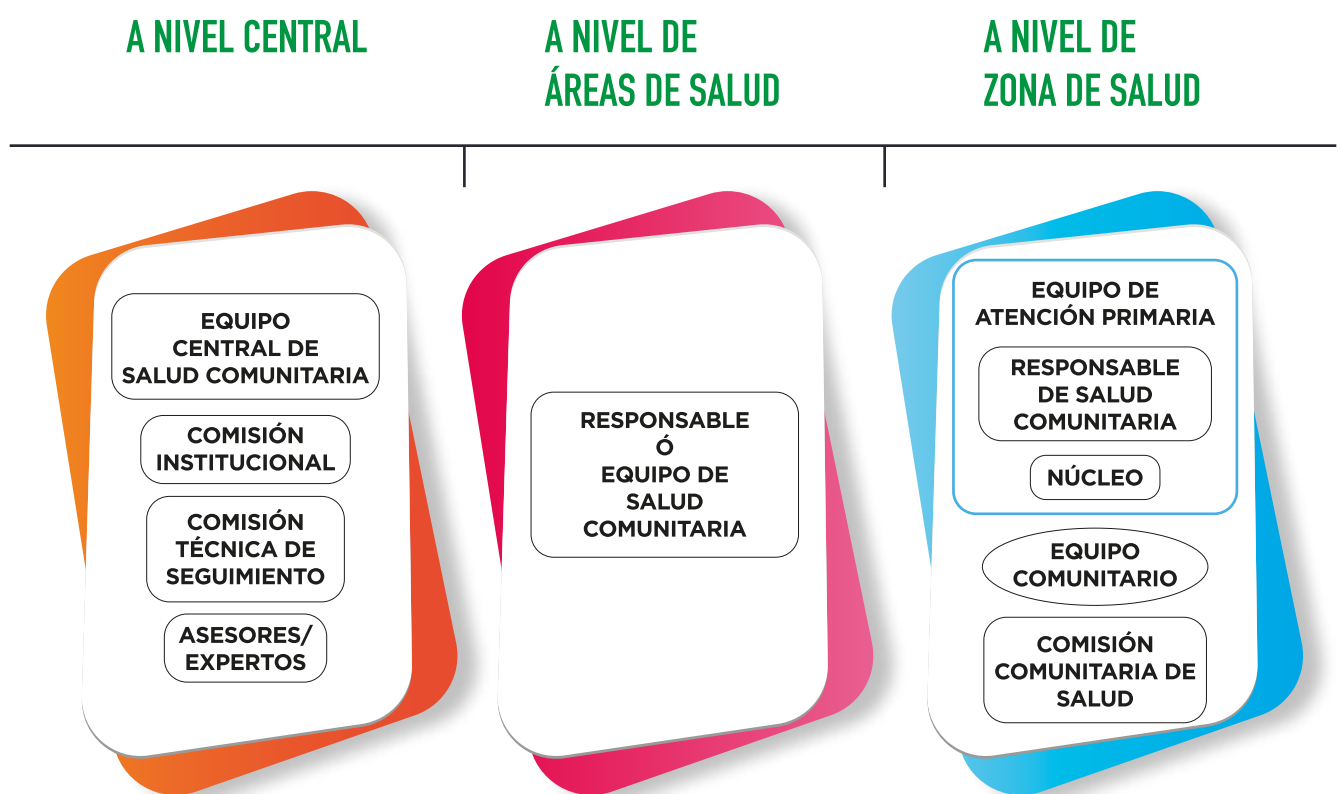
A NIVEL CENTRAL

A NIVEL DE ÁREAS DE SALUD

A NIVEL DE ZONA DE SALUD

EQUIPO CENTRAL DE SALUD COMUNITARIA

COMISIÓN INSTITUCIONAL

COMISIÓN TÉCNICA DE SEGUIMIENTO

ASESORES/ EXPERTOS

RESPONSABLE Ó EQUIPO DE SALUD COMUNITARIA

EQUIPO DE ATENCIÓN PRIMARIA

RESPONSABLE DE SALUD COMUNITARIA

NÚCLEO

EQUIPO COMUNITARIO

COMISIÓN COMUNITARIA DE SALUD